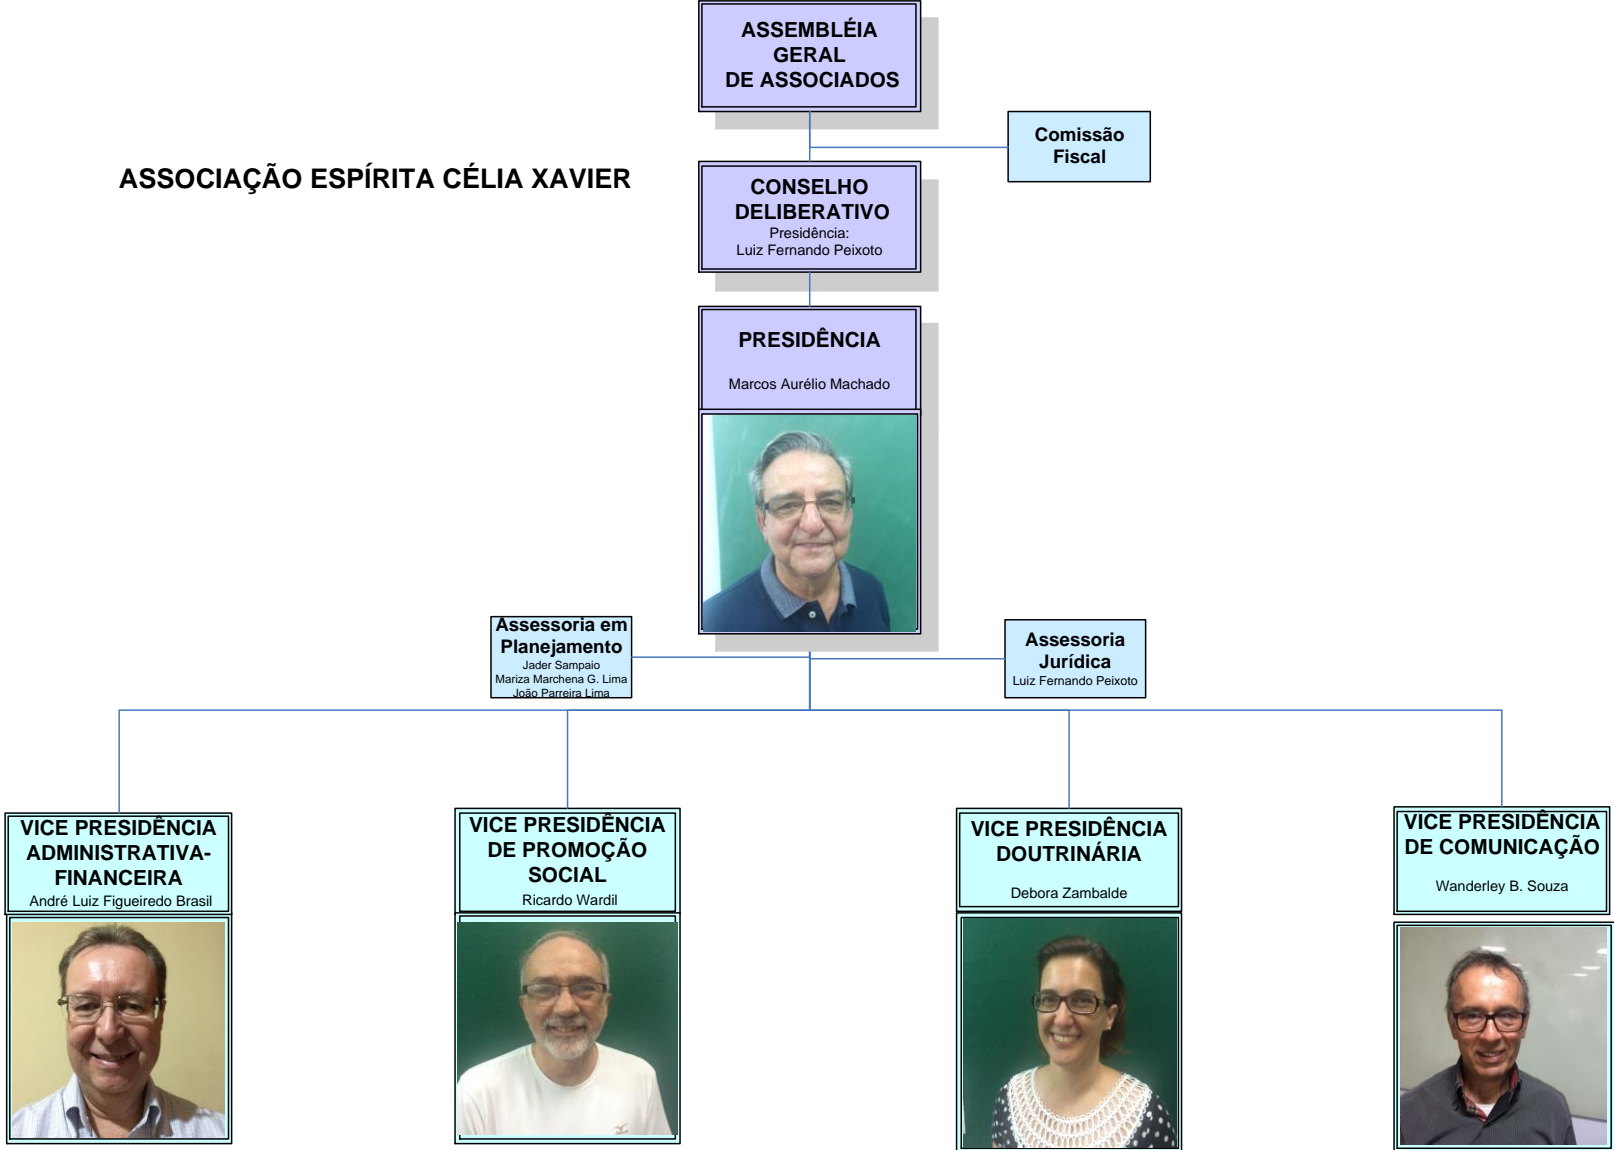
ASSEMBLÉIA GERAL DE ASSOCIADOS

Comissão Fiscal

ASSOCIAÇÃO ESPÍRITA CÉLIA XAVIER

CONSELHO DELIBERATIVO
Presidência:
Luiz Fernando Peixoto

PRESIDÊNCIA
Marcos Aurélio Machado

Assessoria em Planejamento
Jader Sampaio
Mariza Marchena G. Lima
João Parreira Lima

Assessoria Jurídica
Luiz Fernando Peixoto

VICE PRESIDÊNCIA ADMINISTRATIVA-FINANCEIRA
André Luiz Figueiredo Brasil

VICE PRESIDÊNCIA DE PROMOÇÃO SOCIAL
Ricardo Wardil

VICE PRESIDÊNCIA DOUTRINÁRIA
Debora Zambalde

VICE PRESIDÊNCIA DE COMUNICAÇÃO
Wanderley B. Souza